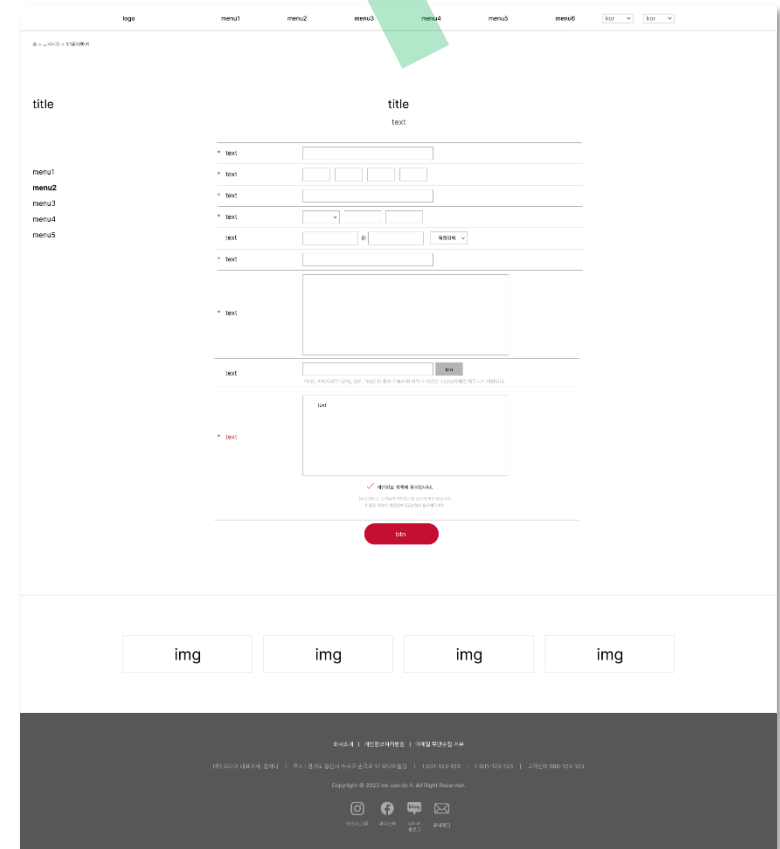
logo menu1 menu2 menu3 menu4 menu5 menu6 kor kor

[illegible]

title

menu1
menu2
menu3
menu4
menu5

title
text

* text
* text
* text
* text
text @ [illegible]
* text
* text
text btn
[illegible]
* text
txt
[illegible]
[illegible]
btn

img img img img

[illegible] | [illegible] | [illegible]
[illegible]
Copyright © 2023 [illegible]. All Right Reserved.
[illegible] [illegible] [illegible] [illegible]